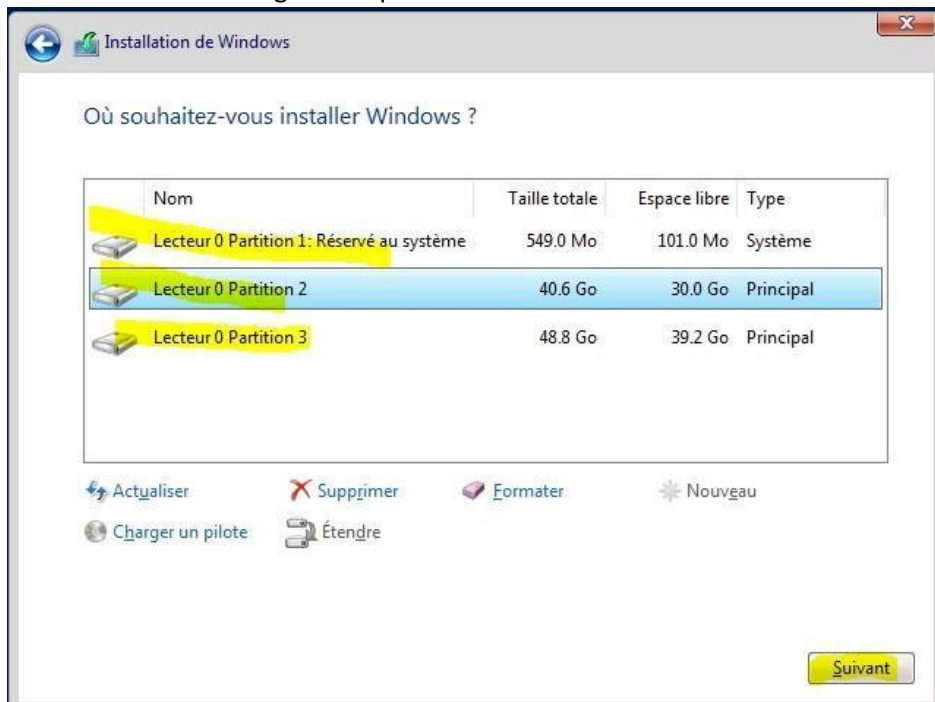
Installation de Windows

Où souhaitez-vous installer Windows ?

| Nom | Taille totale | Espace libre | Type |
|---|---|---|---|
| Lecteur 0 Partition 1: Réservé au système | 549.0 Mo | 101.0 Mo | Système |
| Lecteur 0 Partition 2 | 40.6 Go | 30.0 Go | Principal |
| Lecteur 0 Partition 3 | 48.8 Go | 39.2 Go | Principal |

Actualiser
Supprimer
Formater
Nouveau
Charger un pilote
Étendre

Suivant